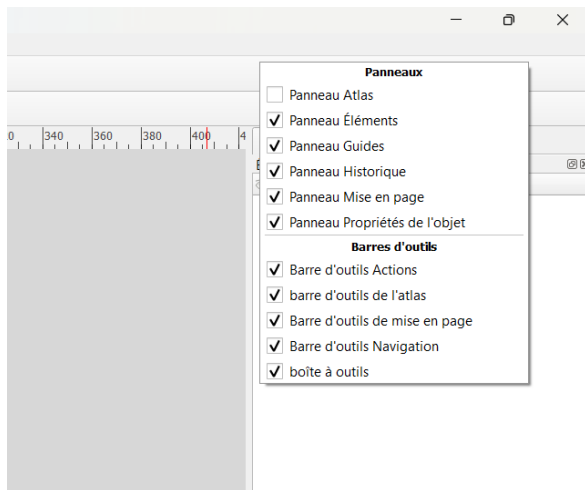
0 340 360 380 400 4

Panneaux
Panneau Atlas
Panneau Éléments
Panneau Guides
Panneau Historique
Panneau Mise en page
Panneau Propriétés de l'objet
Barres d'outils
Barre d'outils Actions
barre d'outils de l'atlas
Barre d'outils de mise en page
Barre d'outils Navigation
boîte à outils